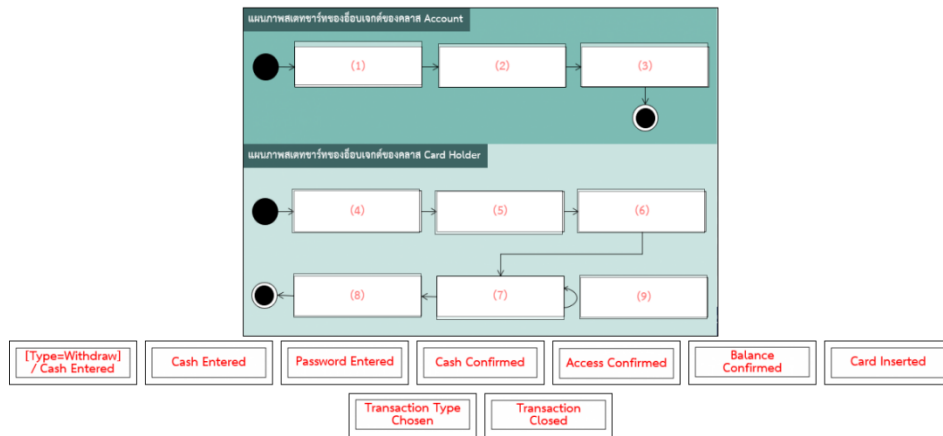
แผนภาพสเตทชาร์ทของอ็อบเจกต์ของคลาส Account

(1)

(2)

(3)

แผนภาพสเตทชาร์ทของอ็อบเจกต์ของคลาส Card Holder

(4)

(5)

(6)

(8)

(7)

(9)

[Type=Withdraw] / Cash Entered

Cash Entered

Password Entered

Cash Confirmed

Access Confirmed

Balance Confirmed

Card Inserted

Transaction Type Chosen

Transaction Closed